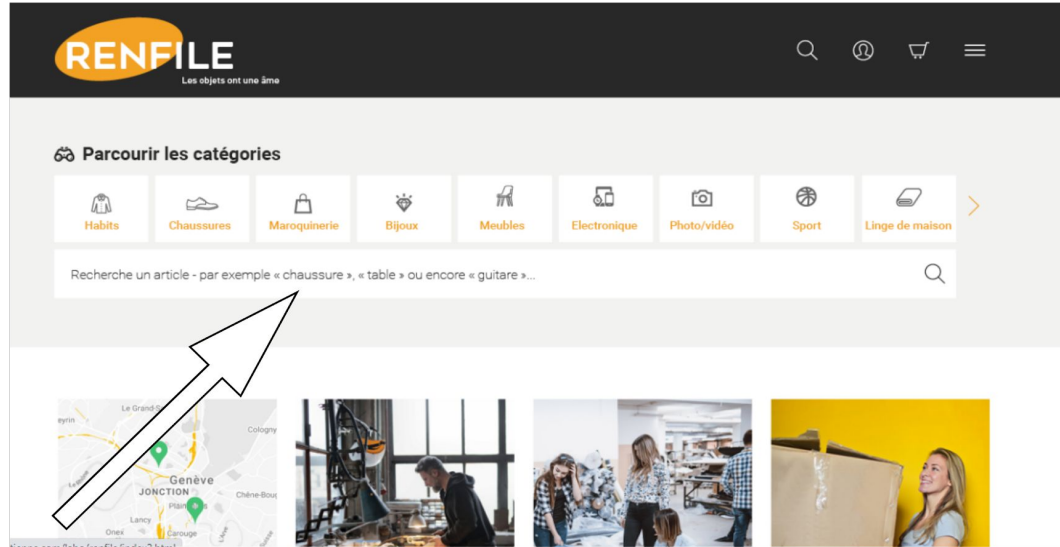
RENFILE
Les objets ont une âme

Parcourir les catégories

Habits
Chaussures
Maroquinerie
Bijoux
Meubles
Electronique
Photo/vidéo
Sport
Linge de maison

Recherche un article - par exemple « chaussure », « table » ou encore « guitare »...

Le Grand-S
eyrin
Cologny
Genève
JONCTION
Chêne-Bou
Plain
Lancy
Onex
Carouge
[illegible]